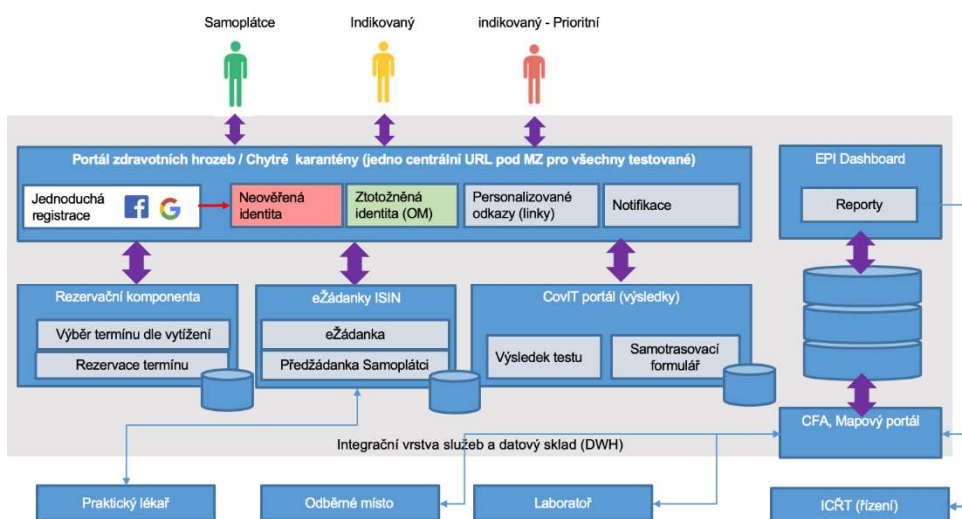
Samoplátce

Indikovaný

indikovaný - Prioritní

Portál zdravotních hrozeb / Chytré karantény (jedno centrální URL pod MZ pro všechny testované)

Jednoduchá registrace

Neověřená identita

Ztotožněná identita (OM)

Personalizované odkazy (linky)

Notifikace

EPI Dashboard

Reporty

Rezervační komponenta

Výběr termínu dle vytížení

Rezervace termínu

eŽádanky ISIN

eŽádanka

Předžádanka Samoplátci

CovIT portál (výsledky)

Výsledek testu

Samotrasovací formulář

CFA, Mapový portál

Integrační vrstva služeb a datový sklad (DWH)

Praktický lékař

Odběrné místo

Laboratoř

ICŘT (řízení)